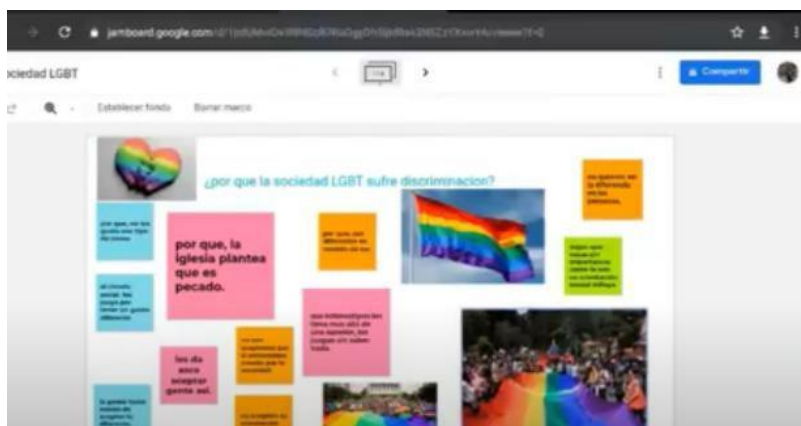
jamboard.google.com/d/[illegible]

ociedad LGBT

1/4

Compartir

Establecer fondo   Borrar marco

¿por que la sociedad LGBT sufre discriminacion?

por que, la iglesia plantea que es pecado.

les da asco aceptar gente asi.

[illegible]

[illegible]

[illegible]

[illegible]

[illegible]

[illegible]

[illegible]

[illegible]

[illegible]

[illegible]